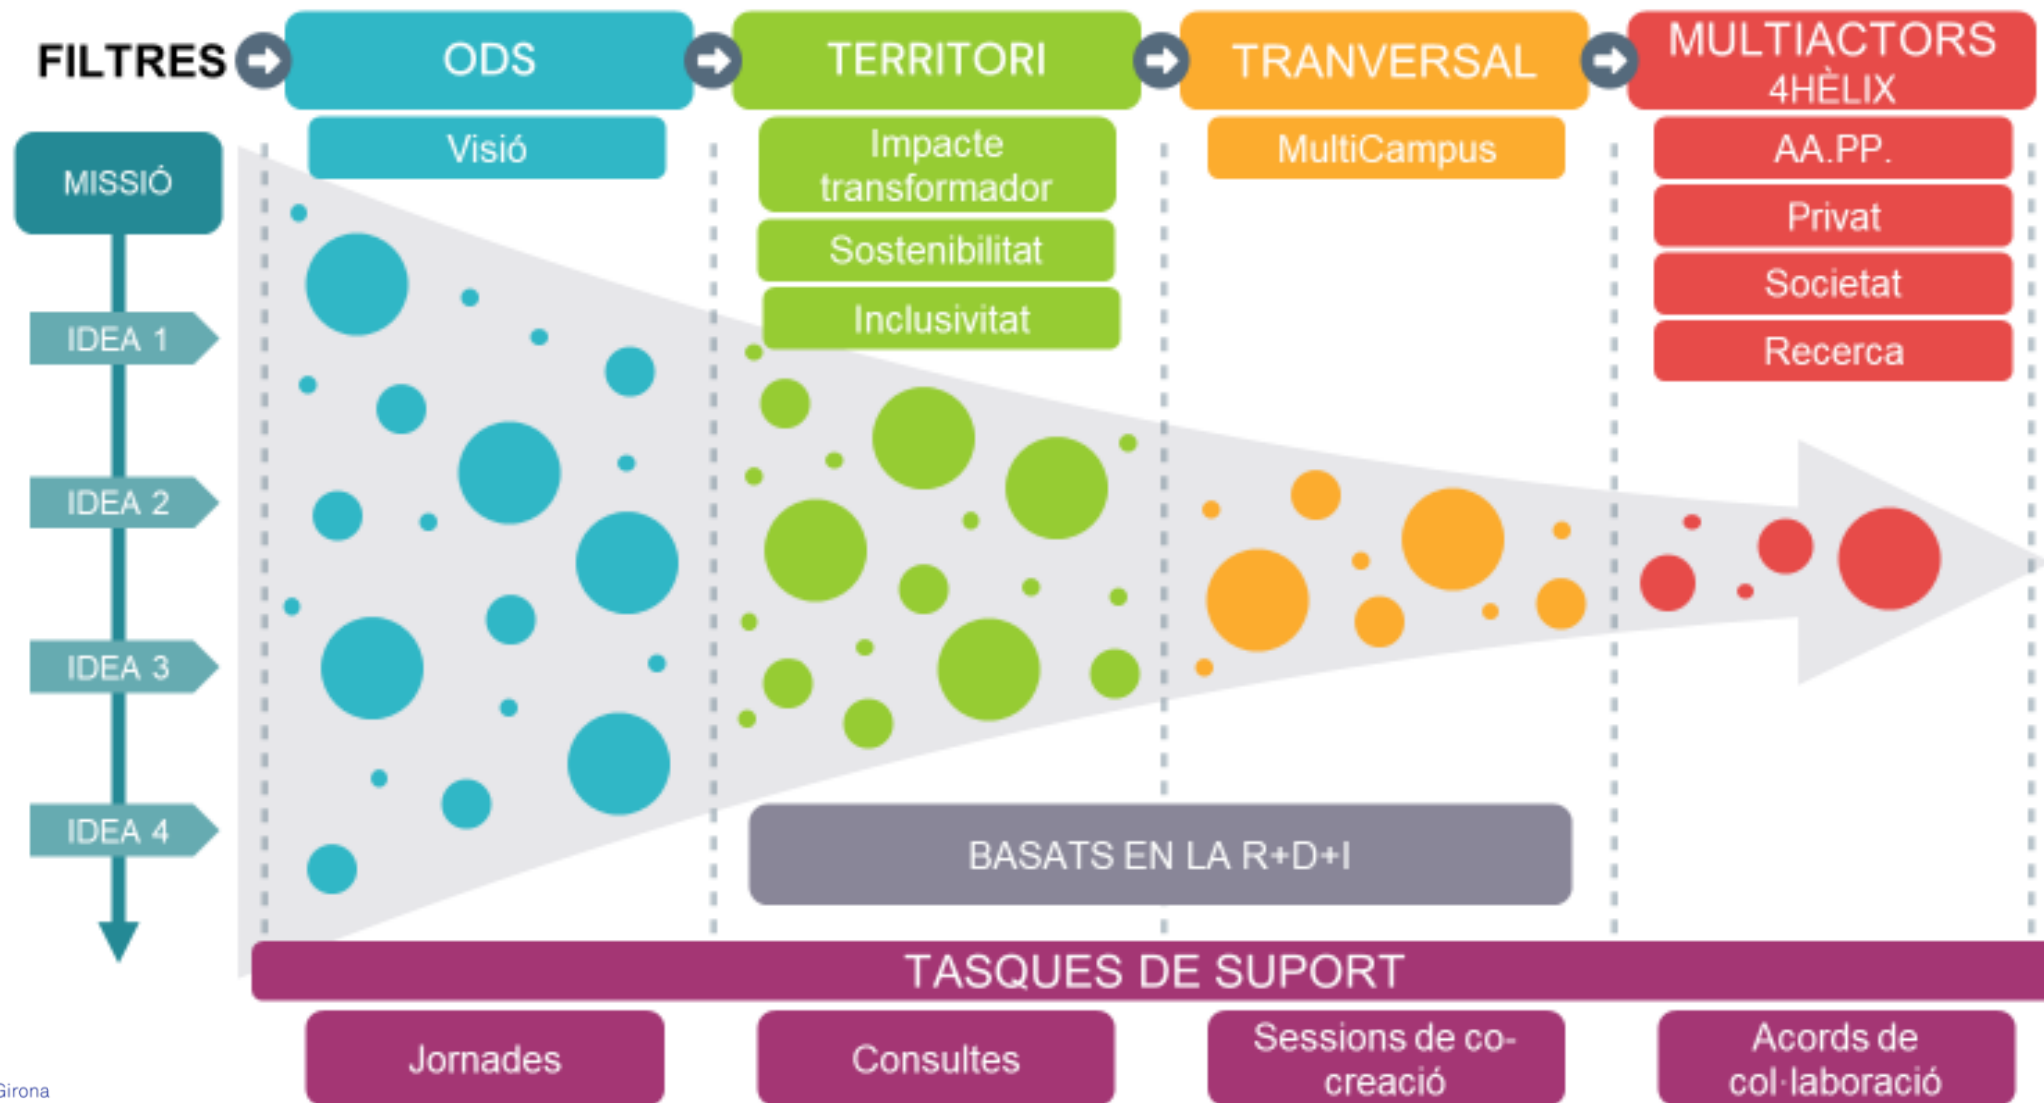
FILTRES

ODS

Visió

TERRITORI

Impacte transformador

Sostenibilitat

Inclusivitat

TRANVERSAL

MultiCampus

MULTIACTORS 4HÈLIX

AA.PP.

Privat

Societat

Recerca

MISSIÓ

IDEA 1

IDEA 2

IDEA 3

IDEA 4

BASATS EN LA R+D+I

TASQUES DE SUPORT

Jornades

Consultes

Sessions de co-creació

Acords de col·laboració

Girona